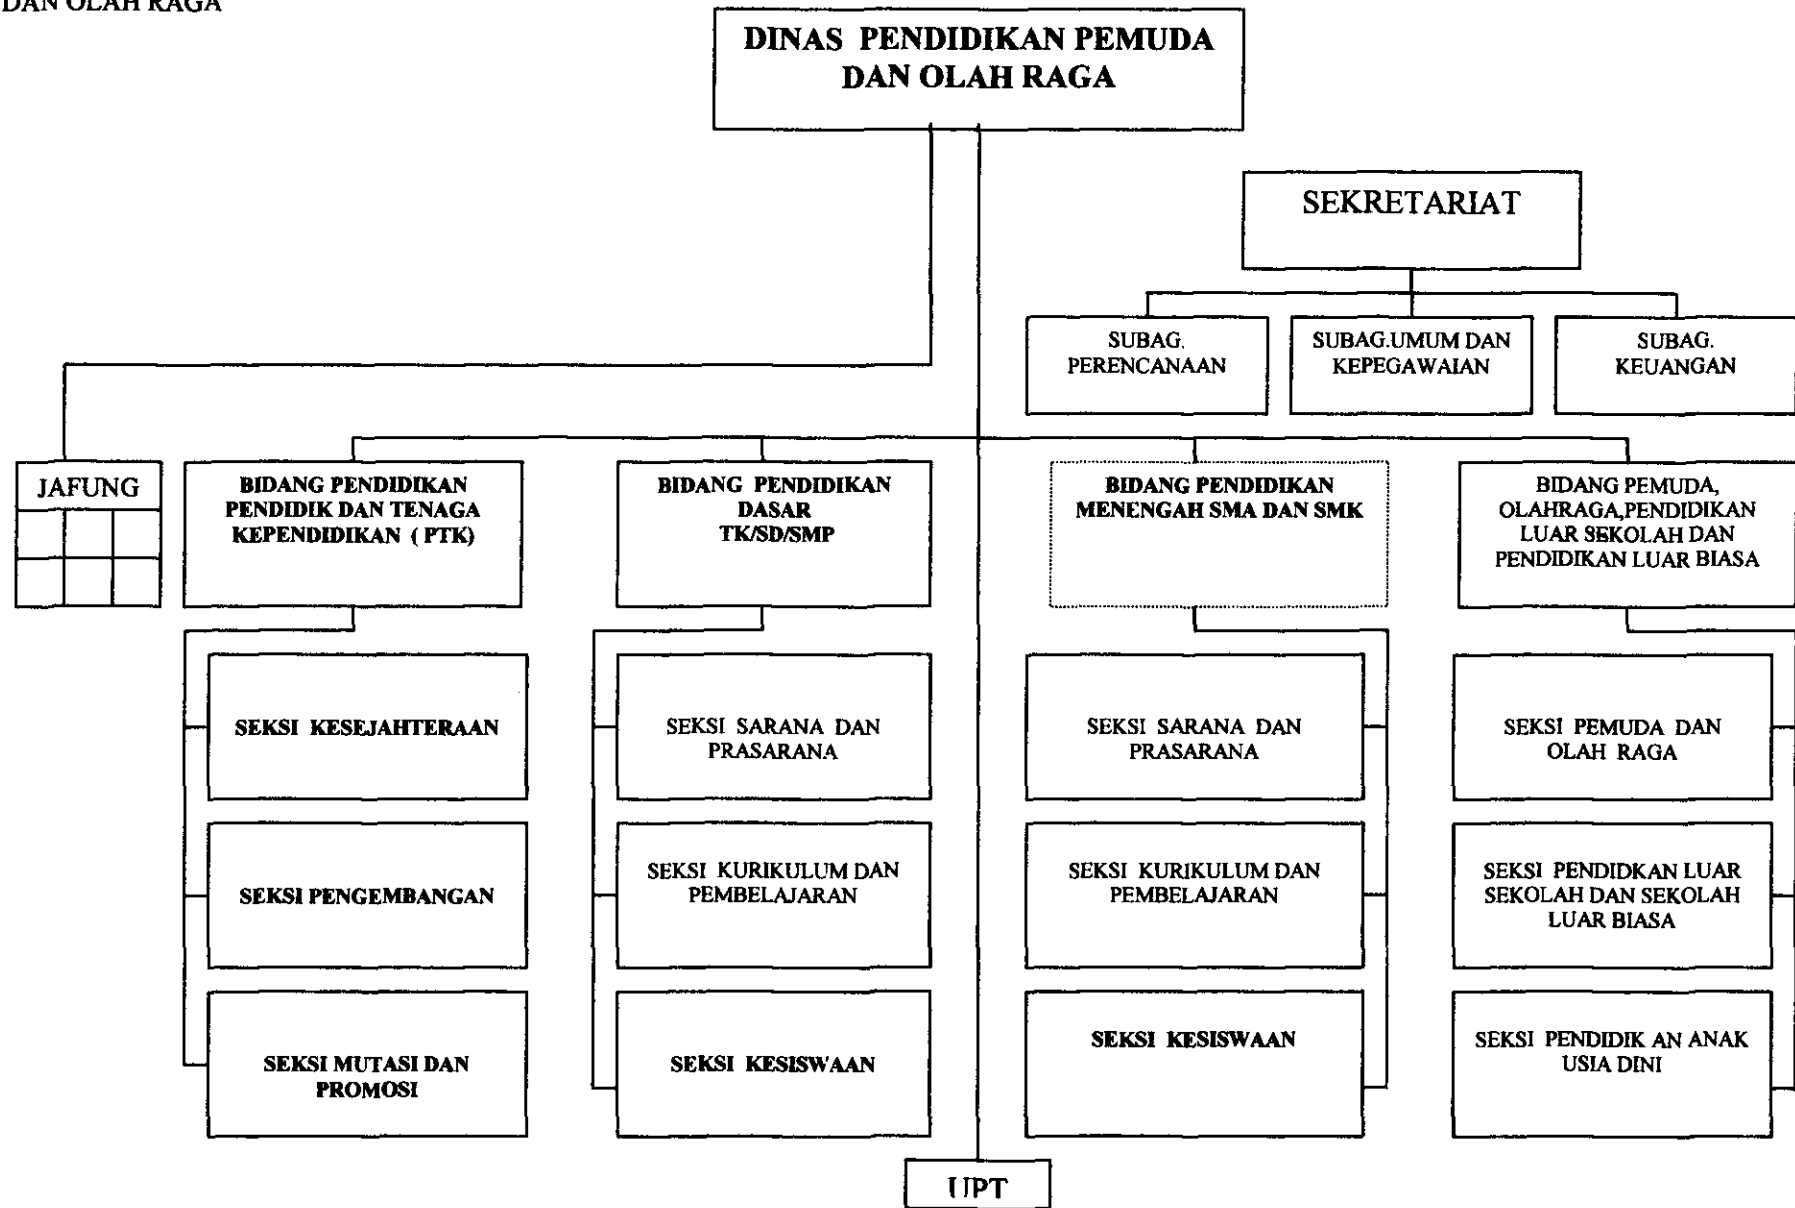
DAN OLAH RAGA

DINAS PENDIDIKAN PEMUDA DAN OLAH RAGA

SEKRETARIAT

SUBAG. PERENCANAAN

SUBAG.UMUM DAN KEPEGAWAIAN

SUBAG. KEUANGAN

JAFUNG

BIDANG PENDIDIKAN PENDIDIK DAN TENAGA KEPENDIDIKAN ( PTK)

SEKSI KESEJAHTERAAN

SEKSI PENGEMBANGAN

SEKSI MUTASI DAN PROMOSI

BIDANG PENDIDIKAN DASAR TK/SD/SMP

SEKSI SARANA DAN PRASARANA

SEKSI KURIKULUM DAN PEMBELAJARAN

SEKSI KESISWAAN

BIDANG PENDIDIKAN MENENGAH SMA DAN SMK

SEKSI SARANA DAN PRASARANA

SEKSI KURIKULUM DAN PEMBELAJARAN

SEKSI KESISWAAN

BIDANG PEMUDA, OLAHRAGA,PENDIDIKAN LUAR SEKOLAH DAN PENDIDIKAN LUAR BIASA

SEKSI PEMUDA DAN OLAH RAGA

SEKSI PENDIDKAN LUAR SEKOLAH DAN SEKOLAH LUAR BIASA

SEKSI PENDIDIK AN ANAK USIA DINI

UPT